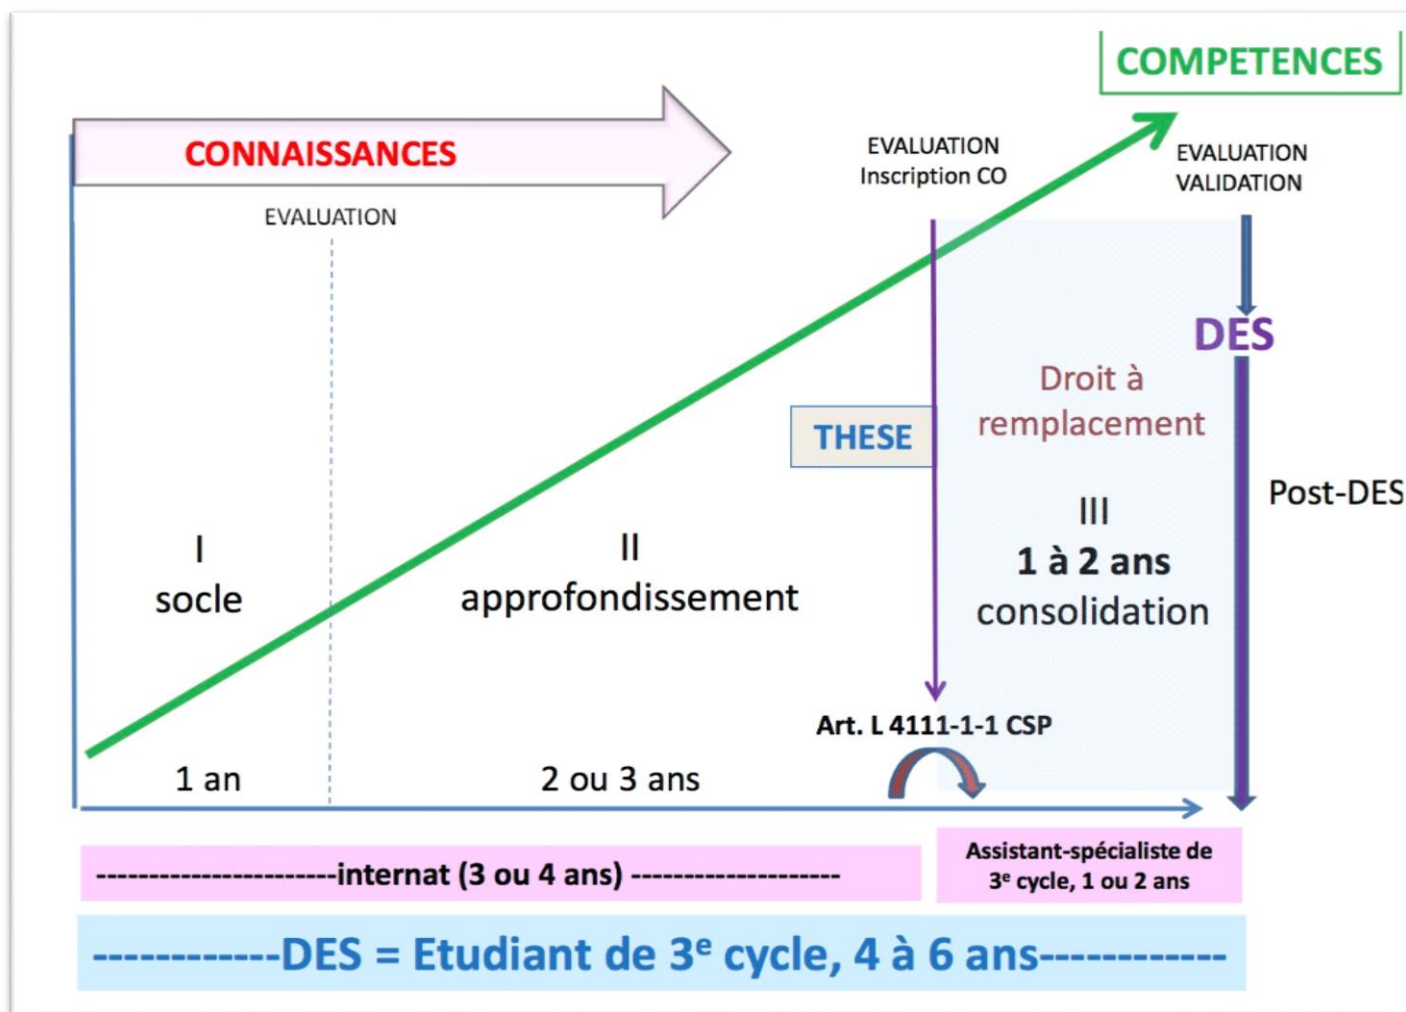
COMPETENCES

CONNAISSANCES

EVALUATION
Inscription CO

EVALUATION
VALIDATION

EVALUATION

DES

Droit à remplacement

THESE

Post-DES

I
socle

II
approfondissement

III
1 à 2 ans
consolidation

Art. L 4111-1-1 CSP

1 an

2 ou 3 ans

----------------------internat (3 ou 4 ans) -------------------

Assistant-spécialiste de 3$^{e}$ cycle, 1 ou 2 ans

-----------DES = Etudiant de 3$^{e}$ cycle, 4 à 6 ans-----------